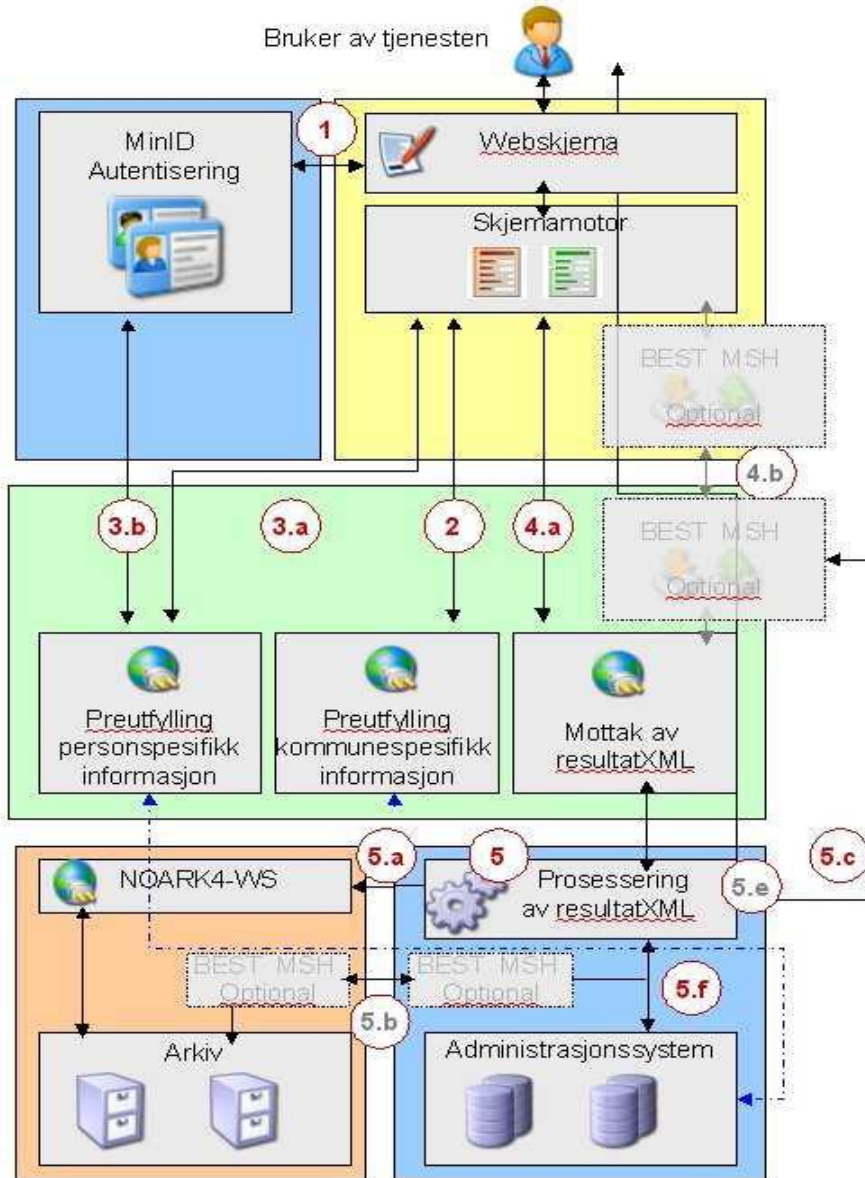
Bruker av tjenesten

MinID Autentisering

1

Webskjema

Skjemamotor

BEST MSH Optional

4.b

3.b

3.a

2

4.a

BEST MSH Optional

Preutfylling personspesifikk informasjon

Preutfylling kommunespesifikk informasjon

Mottak av resultatXML

NOARK4-WS

5.a

5

Prosessering av resultatXML

5.e

5.c

BEST MSH Optional

BEST MSH Optional

5.f

5.b

Arkiv

Administrasjonssystem